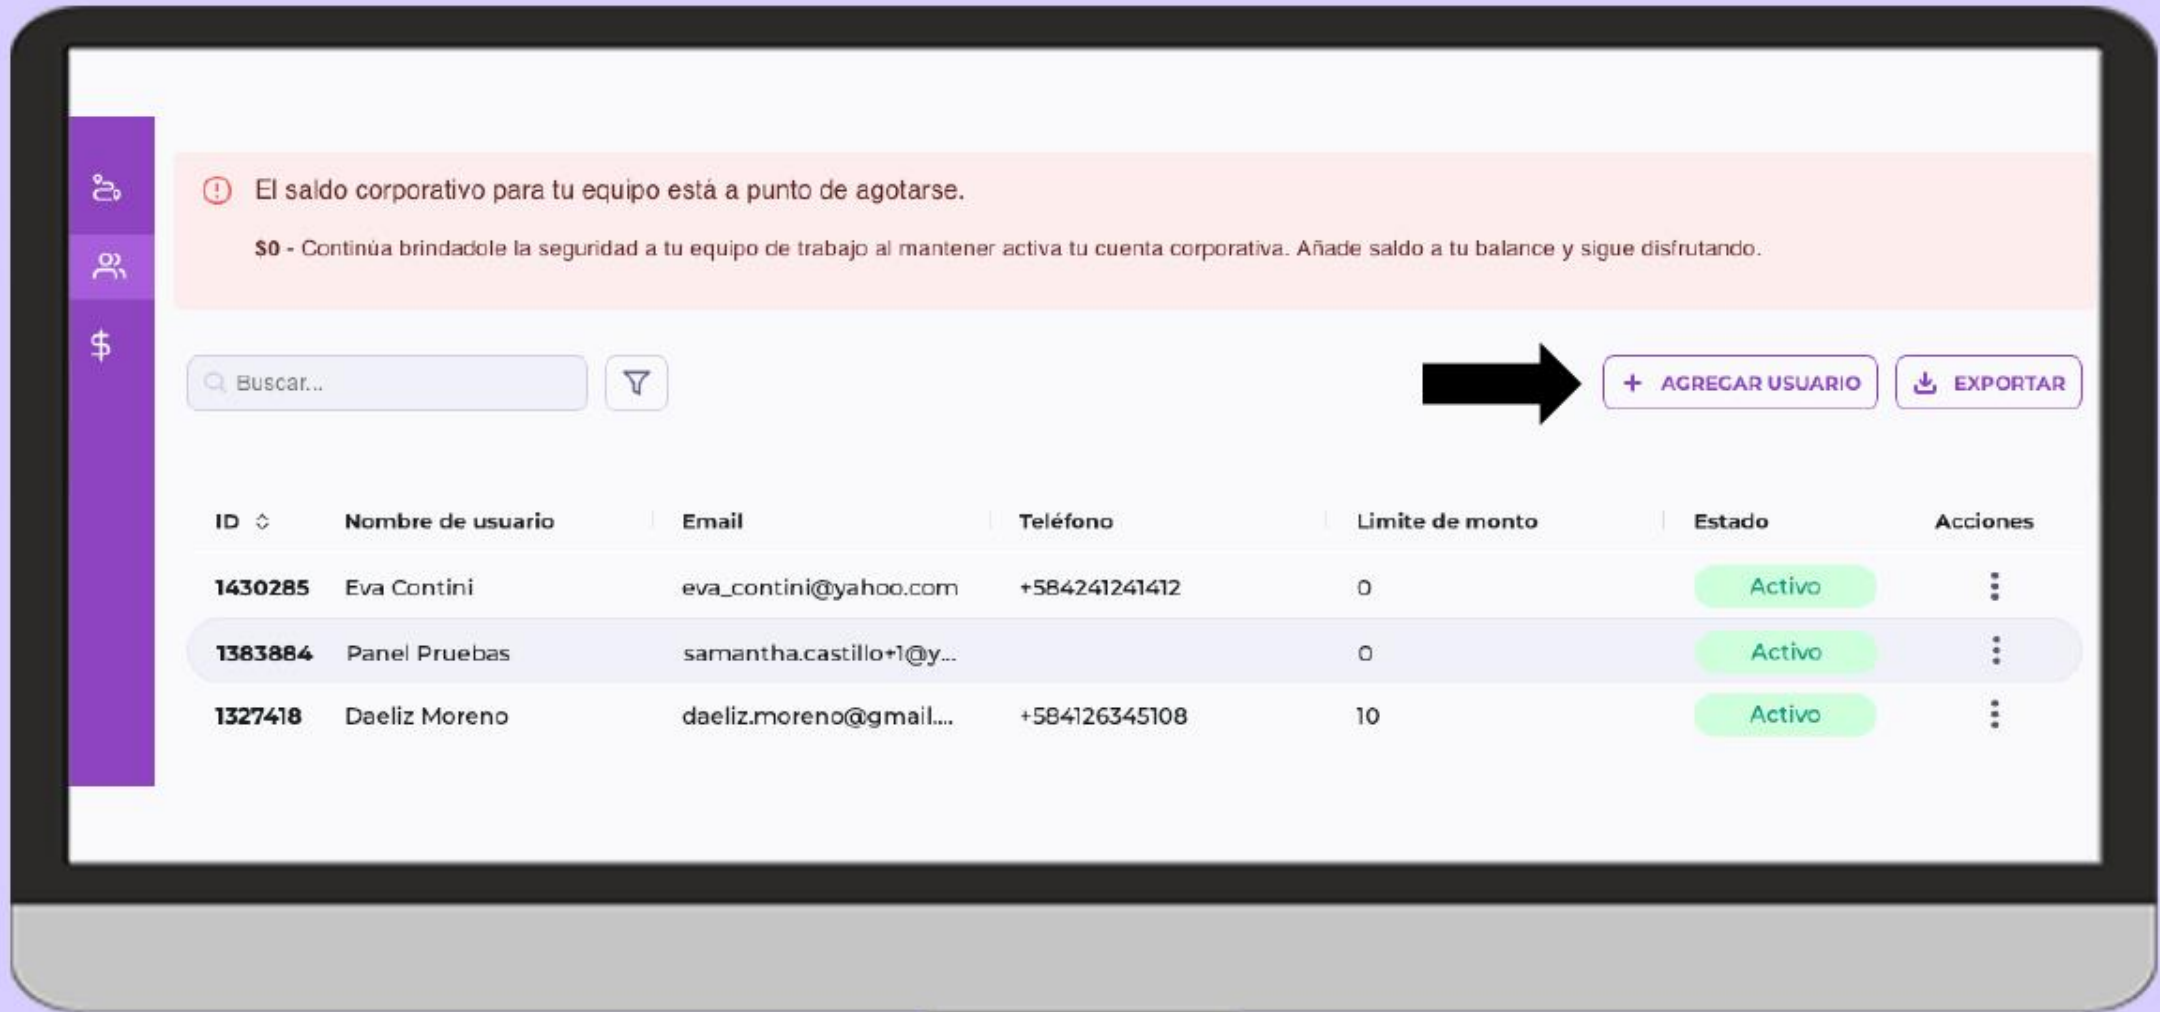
El saldo corporativo para tu equipo está a punto de agotarse.

$0 - Continúa brindadole la seguridad a tu equipo de trabajo al mantener activa tu cuenta corporativa. Añade saldo a tu balance y sigue disfrutando.

Buscar...

+ AGREGAR USUARIO

EXPORTAR

| ID | Nombre de usuario | Email | Teléfono | Limite de monto | Estado | Acciones |
|---|---|---|---|---|---|---|
| 1430285 | Eva Contini | eva_contini@yahoo.com | +584241241412 | 0 | Activo | ⋮ |
| 1383884 | Panel Pruebas | samantha.castillo+1@y... | | 0 | Activo | ⋮ |
| 1327418 | Daeliz Moreno | daeliz.moreno@gmail.... | +584126345108 | 10 | Activo | ⋮ |